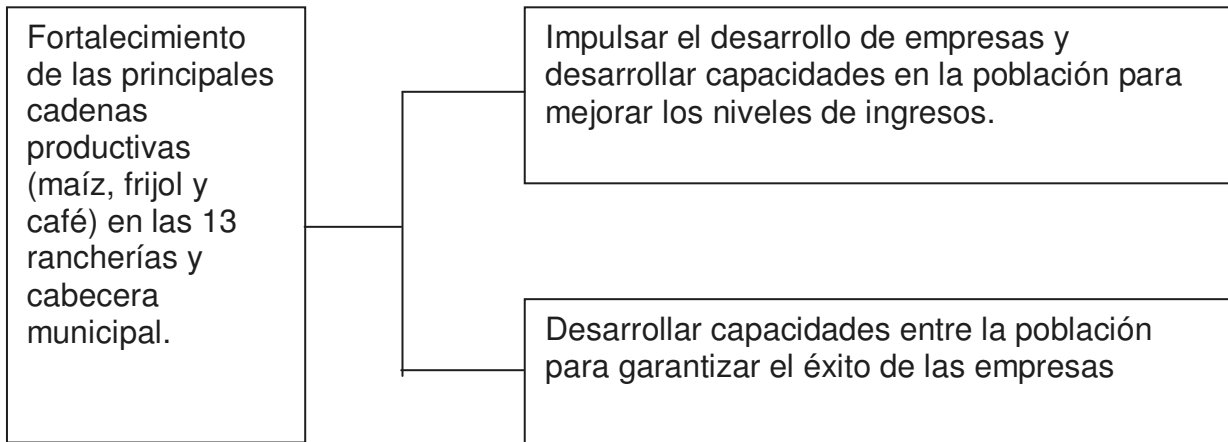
Fortalecimiento de las principales cadenas productivas (maíz, frijol y café) en las 13 rancherías y cabecera municipal.

Impulsar el desarrollo de empresas y desarrollar capacidades en la población para mejorar los niveles de ingresos.

Desarrollar capacidades entre la población para garantizar el éxito de las empresas